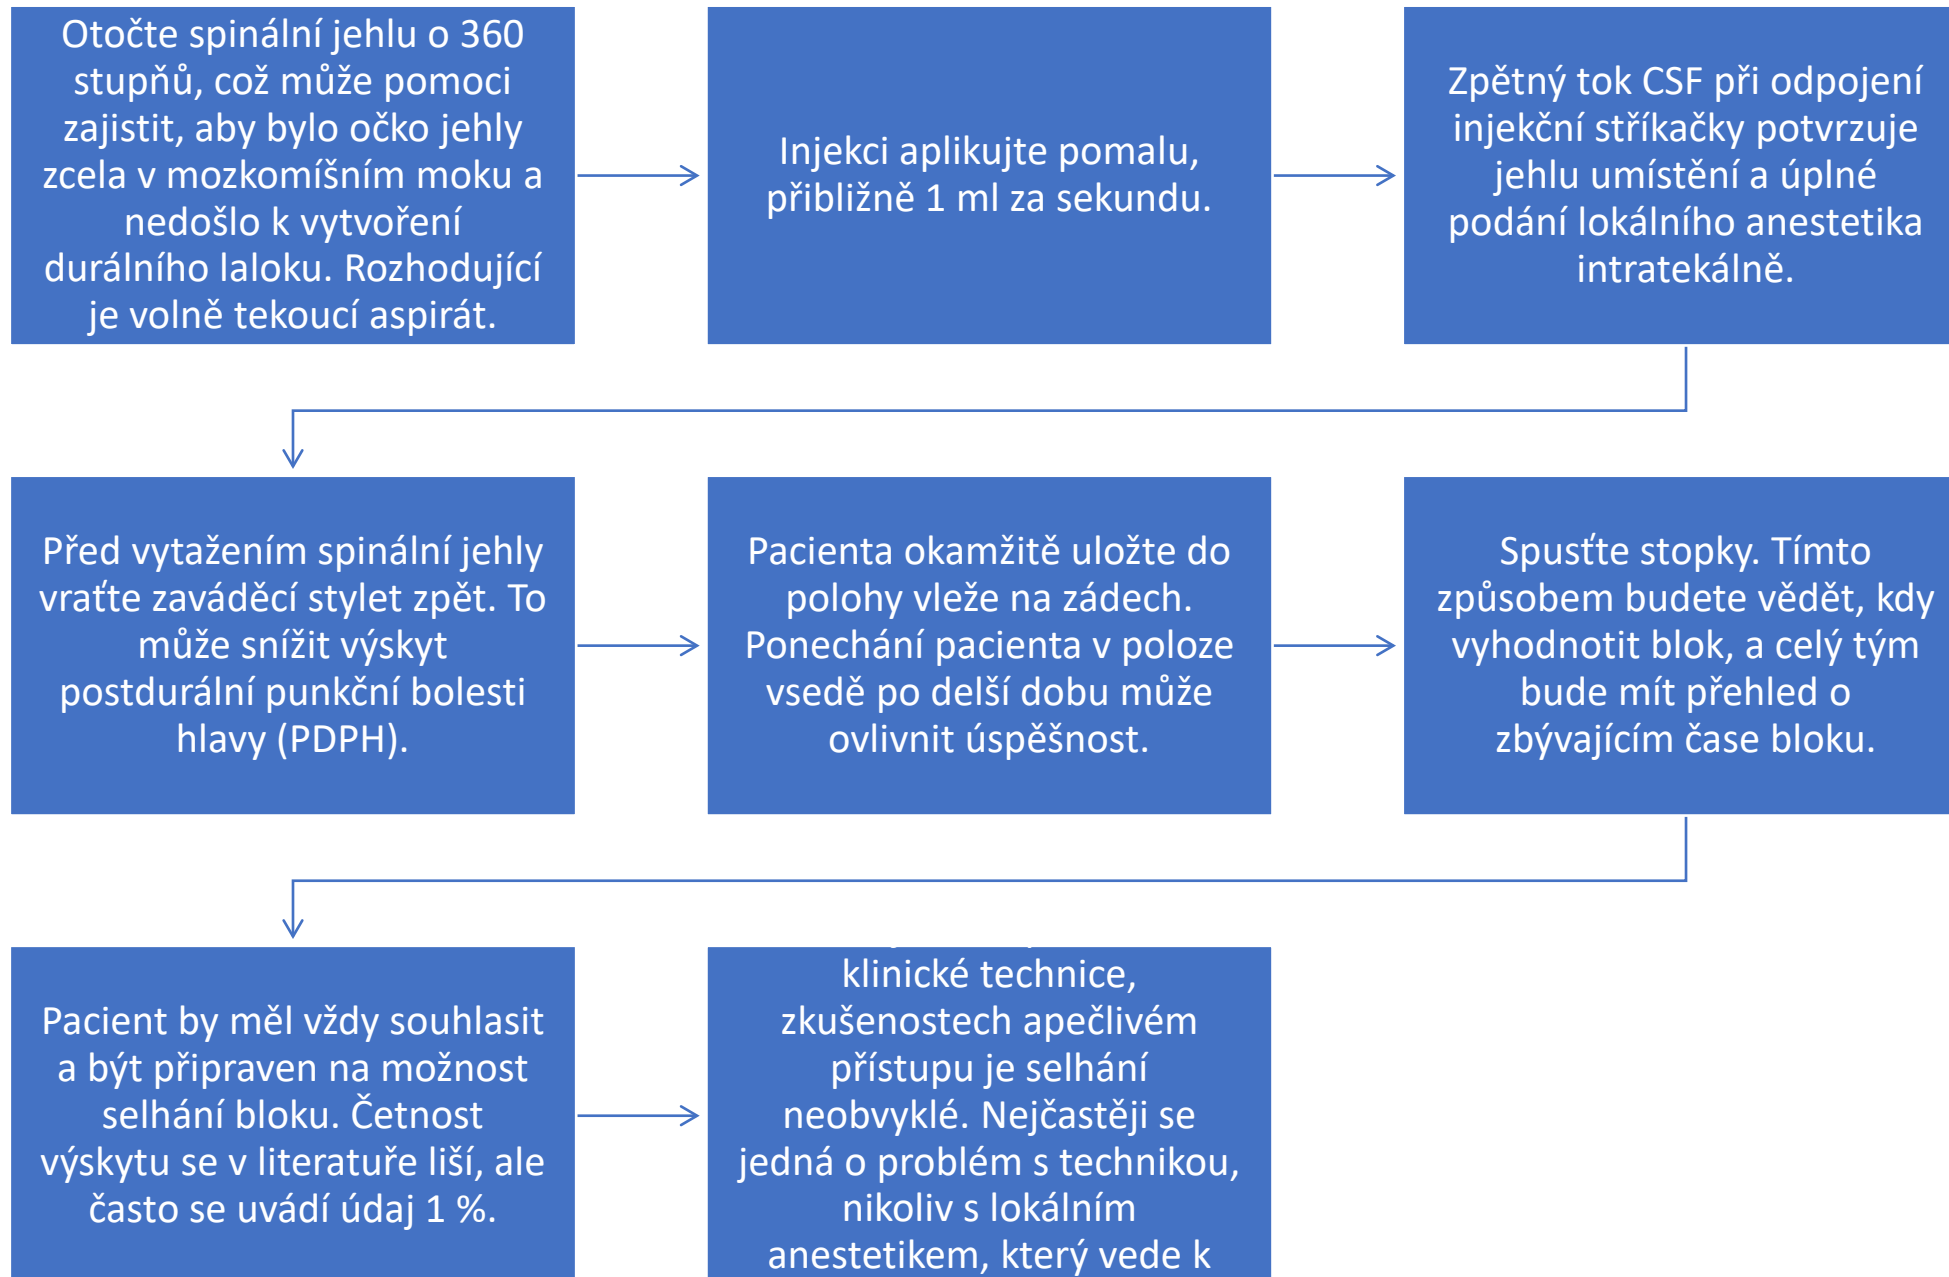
Otočte spinální jehlu o 360 stupňů, což může pomoci zajistit, aby bylo očko jehly zcela v mozkomíšním moku a nedošlo k vytvoření durálního laloku. Rozhodující je volně tekoucí aspirát.

Injekci aplikujte pomalu, přibližně 1 ml za sekundu.

Zpětný tok CSF při odpojení injekční stříkačky potvrzuje jehlu umístění a úplné podání lokálního anestetika intratekálně.

Před vytažením spinální jehly vraťte zaváděcí stylet zpět. To může snížit výskyt postdurální punkční bolesti hlavy (PDPH).

Pacienta okamžitě uložte do polohy vleže na zádech. Ponechání pacienta v poloze vsedě po delší dobu může ovlivnit úspěšnost.

Spusťte stopky. Tímto způsobem budete vědět, kdy vyhodnotit blok, a celý tým bude mít přehled o zbývajícím čase bloku.

Pacient by měl vždy souhlasit a být připraven na možnost selhání bloku. Četnost výskytu se v literatuře liší, ale často se uvádí údaj 1 %.

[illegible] klinické technice, zkušenostech apečlivém přístupu je selhání neobvyklé. Nejčastěji se jedná o problém s technikou, nikoliv s lokálním anestetikem, který vede k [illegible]